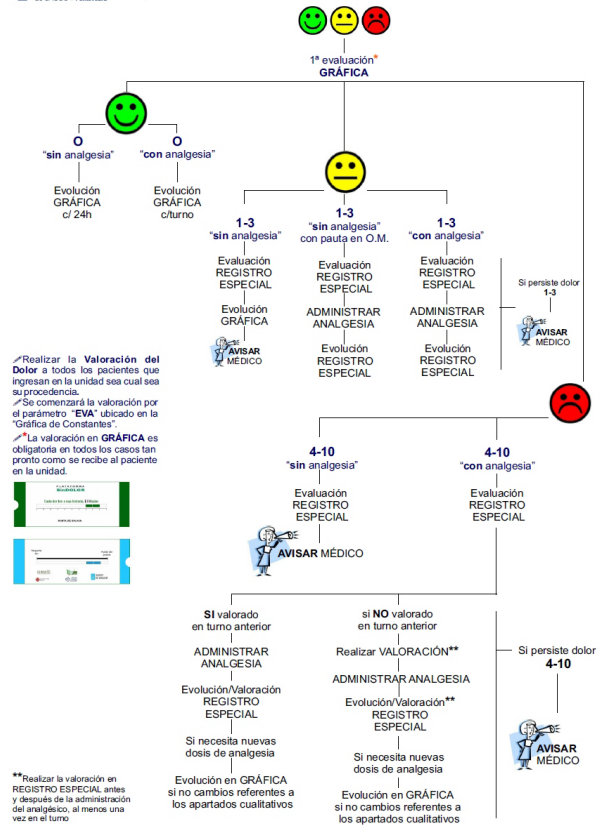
1ª evaluación*
GRÁFICA

O
"sin analgesia"

O
"con analgesia"

Evolución GRÁFICA c/ 24h

Evolución GRÁFICA c/turno

1-3
"sin analgesia"

Evaluación REGISTRO ESPECIAL

Evolución GRÁFICA

AVISAR MÉDICO

1-3
"sin analgesia" con pauta en O.M.

Evaluación REGISTRO ESPECIAL

ADMINISTRAR ANALGESIA

Evolución REGISTRO ESPECIAL

1-3
"con analgesia"

Evaluación REGISTRO ESPECIAL

ADMINISTRAR ANALGESIA

Evolución REGISTRO ESPECIAL

Si persiste dolor
1-3

AVISAR MÉDICO

Realizar la Valoración del Dolor a todos los pacientes que ingresan en la unidad sea cual sea su procedencia.

Se comenzará la valoración por el parámetro "EVA" ubicado en la "Gráfica de Constantes".

*La valoración en GRÁFICA es obligatoria en todos los casos tan pronto como se recibe al paciente en la unidad.

4-10
"sin analgesia"

Evaluación REGISTRO ESPECIAL

AVISAR MÉDICO

4-10
"con analgesia"

Evaluación REGISTRO ESPECIAL

SI valorado en turno anterior

ADMINISTRAR ANALGESIA

Evolución/Valoración REGISTRO ESPECIAL

Si necesita nuevas dosis de analgesia

Evolución en GRÁFICA si no cambios referentes a los apartados cualitativos

si NO valorado en turno anterior

Realizar VALORACIÓN**

ADMINISTRAR ANALGESIA

Evolución/Valoración** REGISTRO ESPECIAL

Si necesita nuevas dosis de analgesia

Evolución en GRÁFICA si no cambios referentes a los apartados cualitativos

Si persiste dolor
4-10

AVISAR MÉDICO

**Realizar la valoración en REGISTRO ESPECIAL antes y después de la administración del analgésico, al menos una vez en el turno